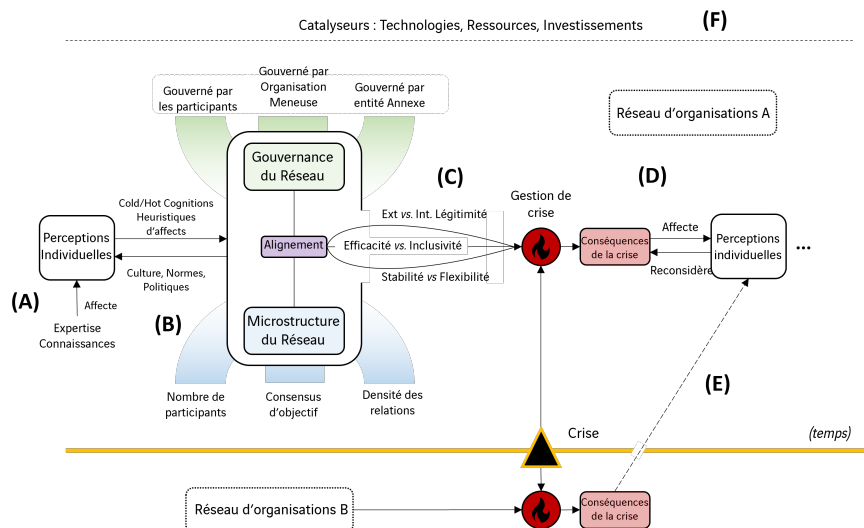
Catalyseurs : Technologies, Ressources, Investissements

(F)

Gouverné par les participants

Gouverné par Organisation Meneuse

Gouverné par entité Annexe

Réseau d'organisations A

Gouvernance du Réseau

(C)

Gestion de crise

(D)

Cold/Hot Cognitions Heuristiques d'affects

Ext *vs.* Int. Légitimité

Perceptions Individuelles

Alignement

Efficacité *vs.* Inclusivité

Conséquences de la crise

Affecte

Reconsidère

Perceptions individuelles

...

Culture, Normes, Politiques

Stabilité *vs* Flexibilité

(A)

Affecte

(B)

Expertise Connaissances

Microstructure du Réseau

(E)

Nombre de participants

Consensus d'objectif

Densité des relations

Crise

(temps)

Réseau d'organisations B

Conséquences de la crise